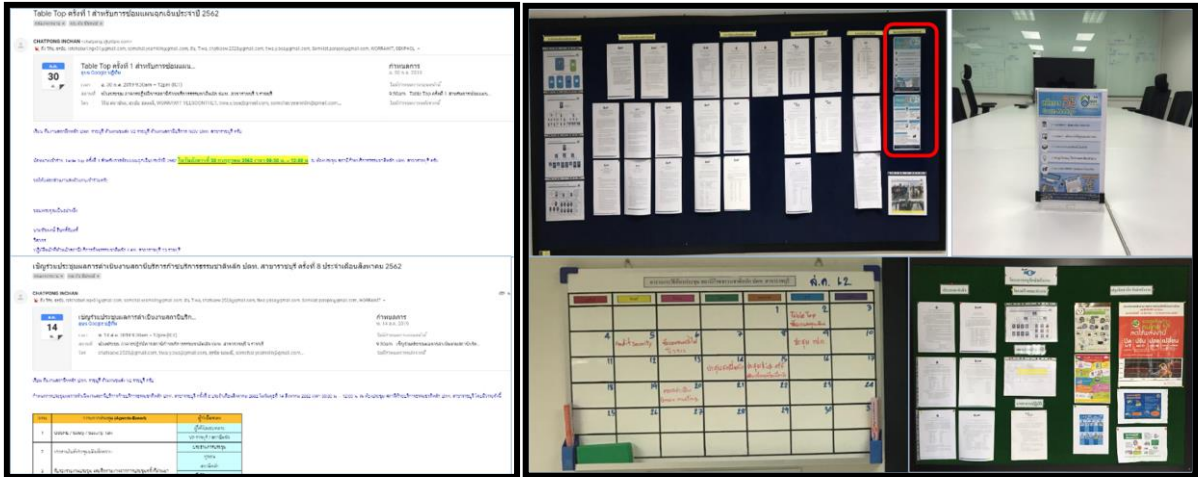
Table Top ครั้งที่ 1 สำหรับการซ้อมแผนฉุกเฉินประจำปี 2562

CHATPONG INCHAN

30

Table Top ครั้งที่ 1 สำหรับการซ้อมแผน...

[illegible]

เชิญร่วมประชุมคณะกรรมการดำเนินงานสถาบันการทำบริการธรรมาภิบาลหลัก ปอท. สาขาราชบุรี ครั้งที่ 8 ประจำเดือนสิงหาคม 2562

CHATPONG INCHAN

14

เชิญร่วมประชุมคณะกรรมการดำเนินงานสถาบันการ...

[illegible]

ส.ค. 62

Audit Security

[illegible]